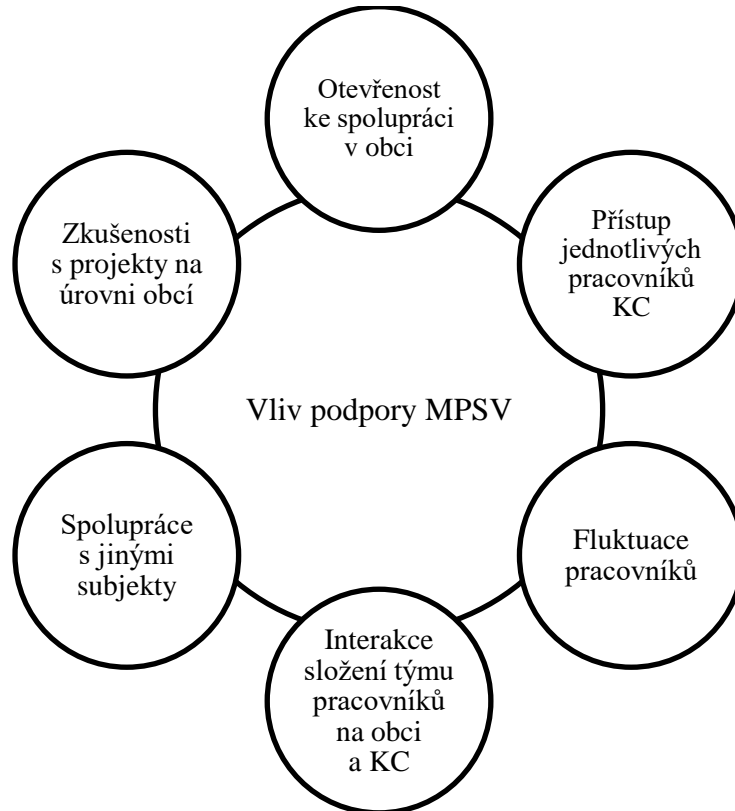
Otevřenost ke spolupráci v obci

Zkušenosti s projekty na úrovni obcí

Přístup jednotlivých pracovníků KC

Vliv podpory MPSV

Spolupráce s jinými subjekty

Fluktuace pracovníků

Interakce složení týmu pracovníků na obci a KC